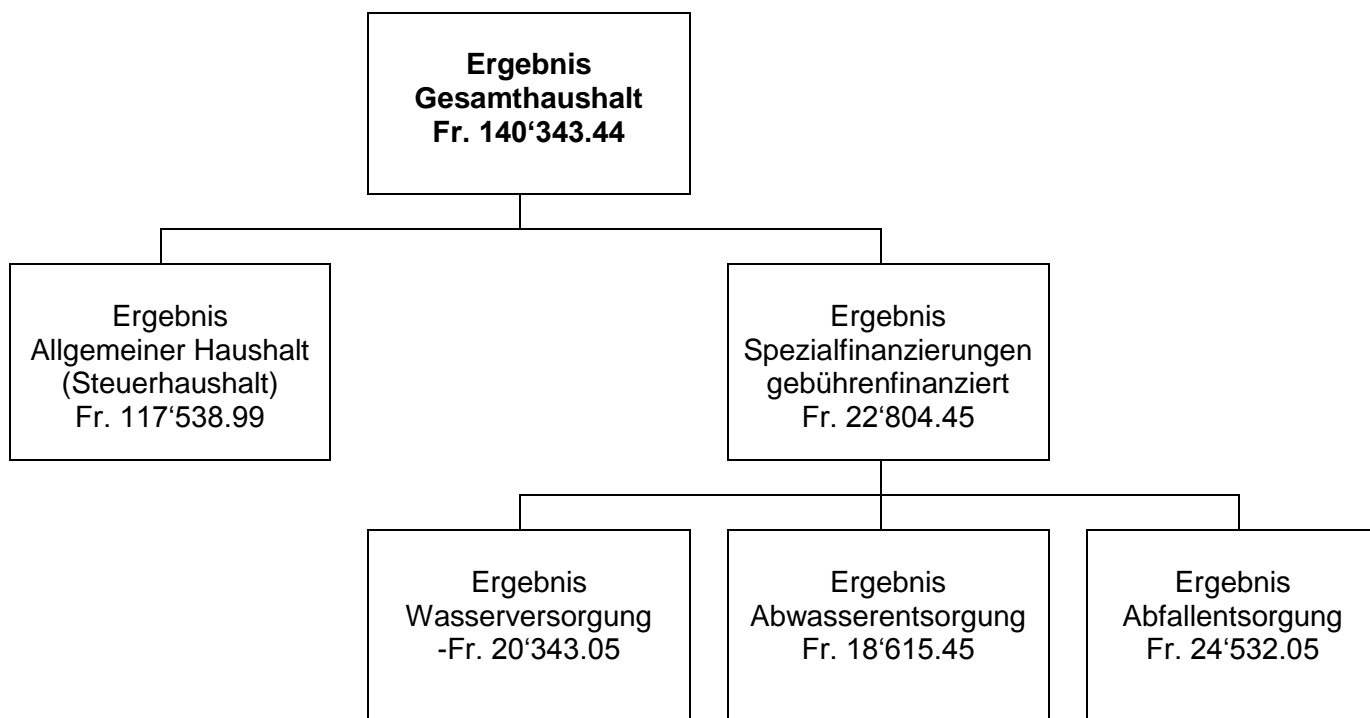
**Ergebnis Gesamthaushalt Fr. 140‘343.44**

Ergebnis Allgemeiner Haushalt (Steuerhaushalt) Fr. 117‘538.99

Ergebnis Spezialfinanzierungen gebührenfinanziert Fr. 22‘804.45

Ergebnis Wasserversorgung -Fr. 20‘343.05

Ergebnis Abwasserentsorgung Fr. 18‘615.45

Ergebnis Abfallentsorgung Fr. 24‘532.05